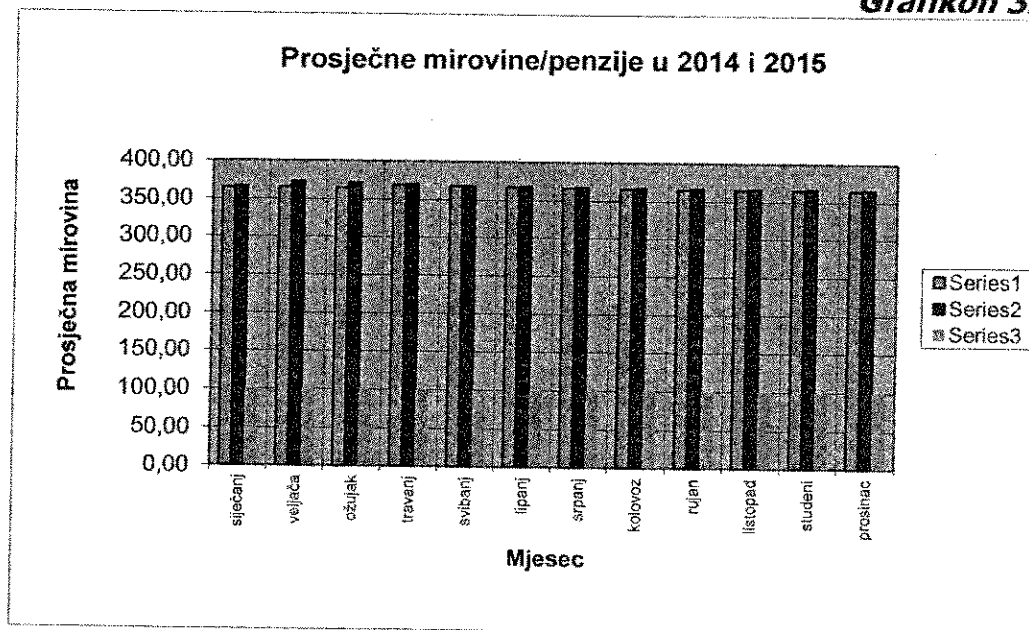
Grafikon 3

Prosječne mirovine/penzije u 2014 i 2015

Prosječna mirovina

400,00
350,00
300,00
250,00
200,00
150,00
100,00
50,00
0,00

siječanj
veljača
ožujak
travanj
svibanj
lipanj
srpanj
kolovoz
rujan
listopad
studeni
prosinac

Mjesec

Series1
Series2
Series3